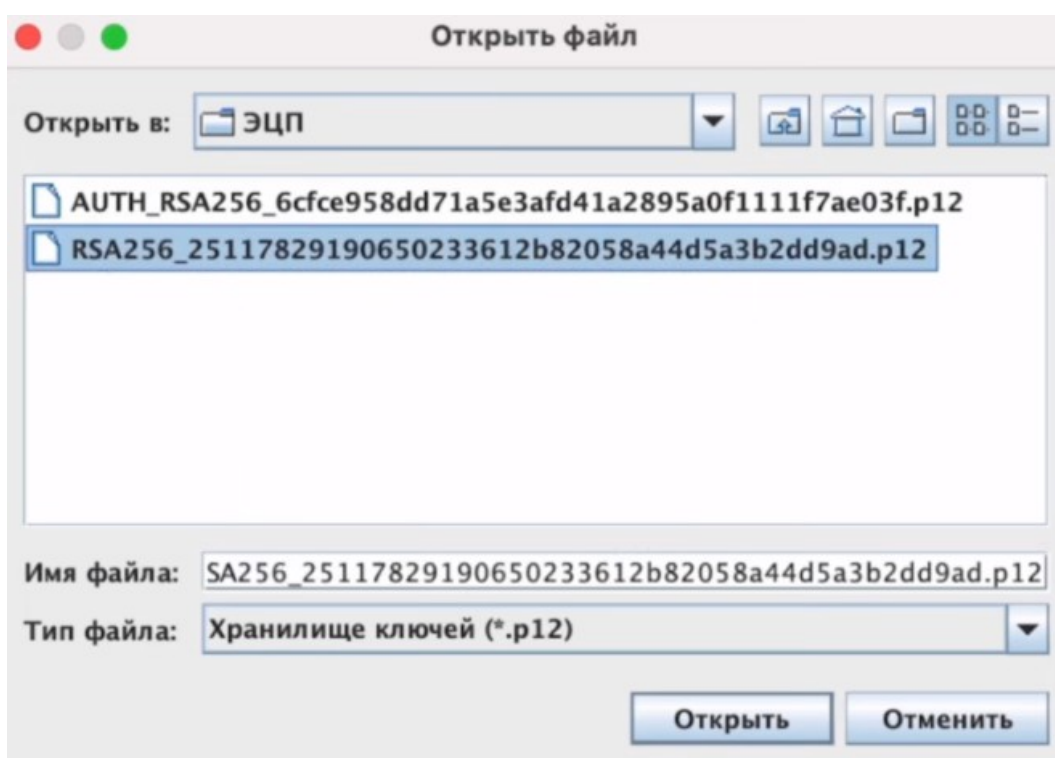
Открыть файл

Открыть в: ЭЦП

AUTH_RSA256_6cfce958dd71a5e3afd41a2895a0f1111f7ae03f.p12
RSA256_25117829190650233612b82058a44d5a3b2dd9ad.p12

Имя файла: SA256_25117829190650233612b82058a44d5a3b2dd9ad.p12
Тип файла: Хранилище ключей (*.p12)

Открыть Отменить